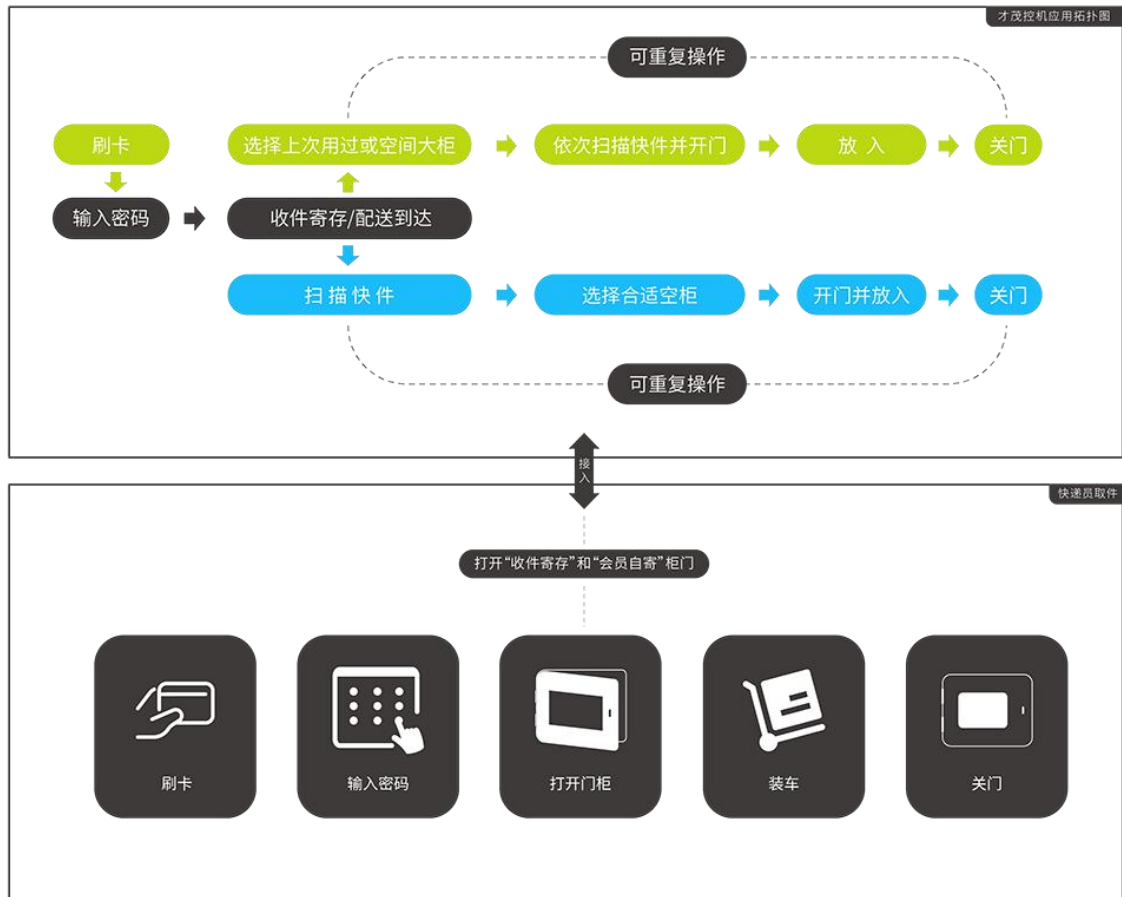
才茂控机应用拓扑图

可重复操作

刷卡

选择上次用过或空间大柜

依次扫描快件并开门

放 入

关门

输入密码

收件寄存/配送到达

扫 描 快 件

选择合适空柜

开门并放入

关门

可重复操作

接入

快递员取件

打开“收件寄存”和“会员自寄”柜门

刷卡

输入密码

打开门柜

装车

关门